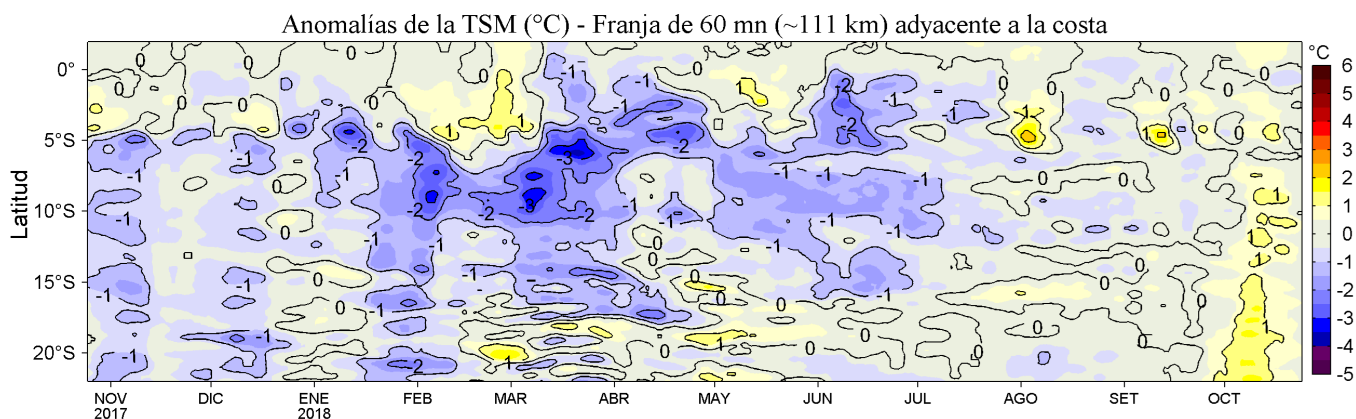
Anomalías de la TSM (°C) - Franja de 60 mn (~111 km) adyacente a la costa

Latitud

0°
5°S
10°S
15°S
20°S

NOV 2017
DIC
ENE 2018
FEB
MAR
ABR
MAY
JUN
JUL
AGO
SET
OCT

°C
6
5
4
3
2
1
0
-1
-2
-3
-4
-5

0 0 0 0 -1 -1 -2 -2 -1 -1 -1 -2 -2 -2 -3 -3 -2 -2 -1 -1 -1 -1 -1 -1 -1 -1 -1 -1 -1 0 0 0 0 0 0 1 1 1 1 1 1 1 -1 -1 -1 -1 -2 -1 -1 0 0 0 0 0 0 0 -1 -1 -1 -1 1 0 0 -1 -1 -2 -1 -1 -2 1 -1 0 0 0 1 -1 0 0 0 0 0